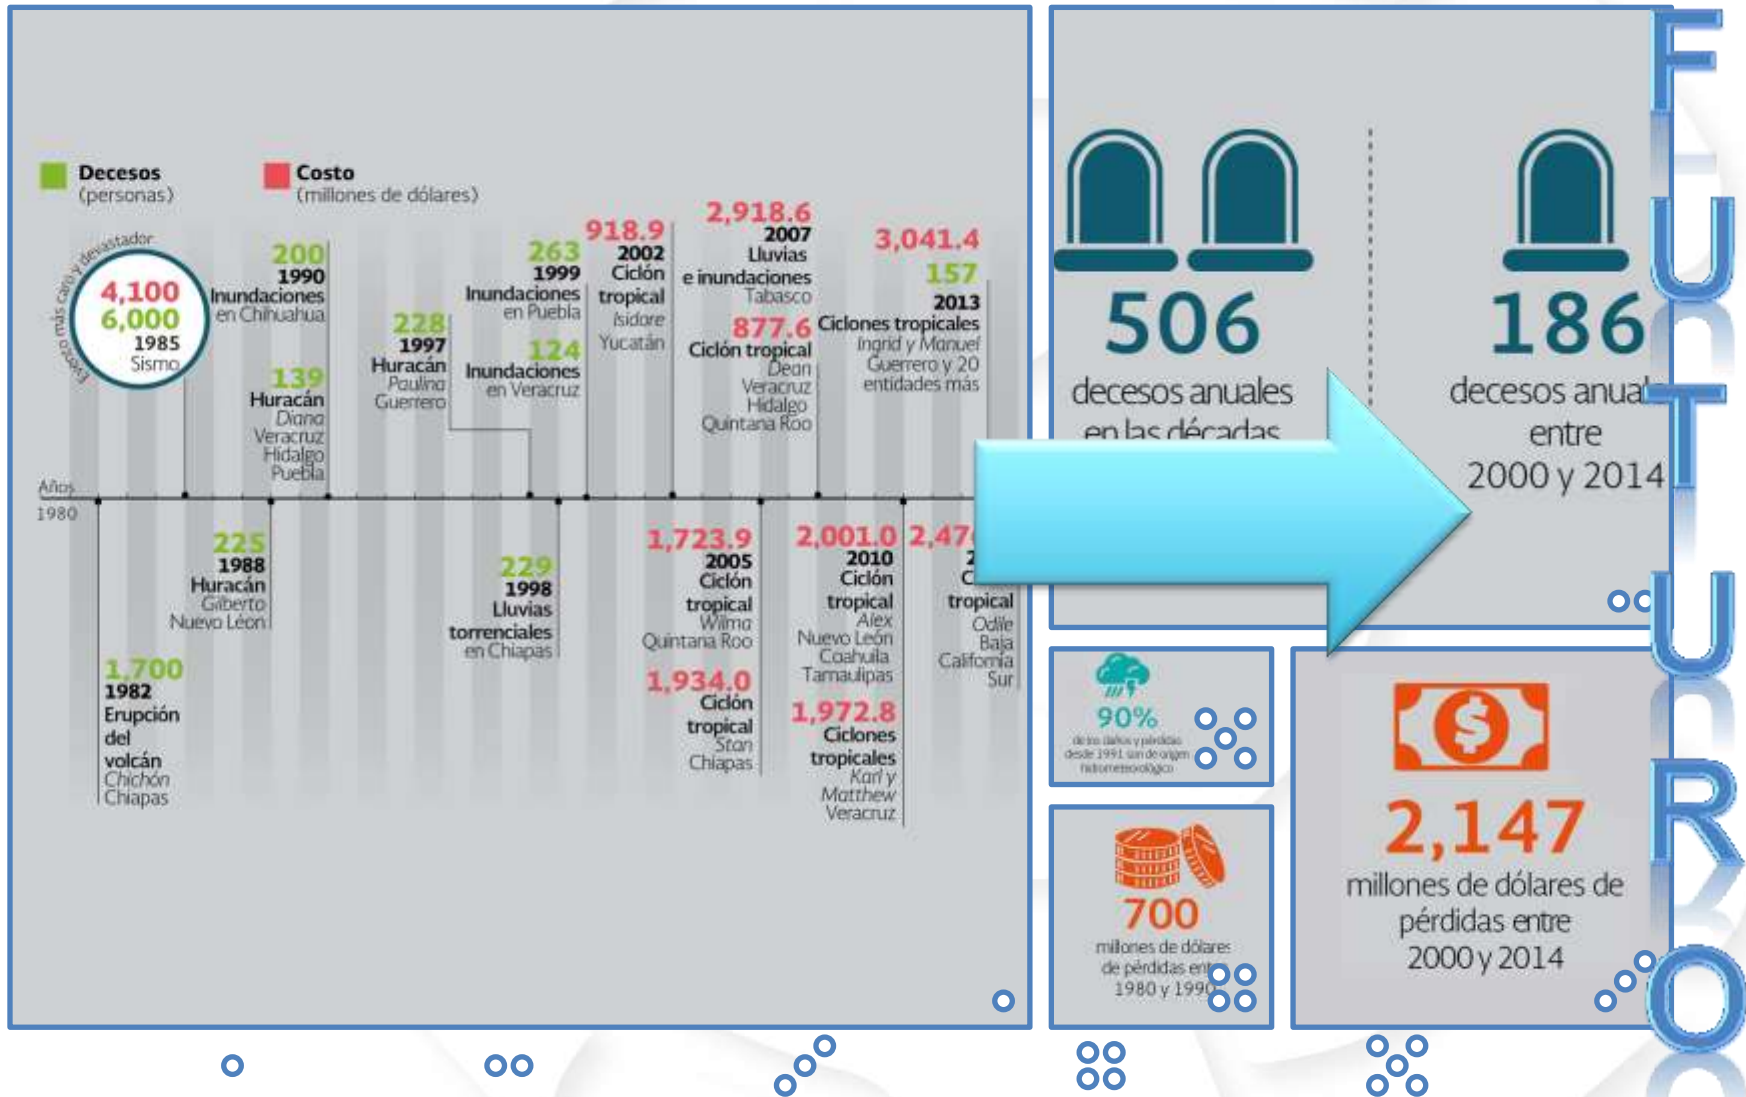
Decesos (personas)

Costo (millones de dólares)

Evento más caro y devastador

4,100
6,000
1985
Sismo

200
1990
Inundaciones en Chihuahua

139
Huracán
Diana
Veracruz
Hidalgo
Puebla

228
1997
Huracán
Paulina
Guerrero

263
1999
Inundaciones en Puebla

124
Inundaciones en Veracruz

918.9
2002
Ciclón tropical
Isidore
Yucatán

2,918.6
2007
Lluvias e inundaciones
Tabasco

877.6
Ciclón tropical
Dean
Veracruz
Hidalgo
Quintana Roo

3,041.4
157
2013
Ciclones tropicales
Ingrid y Manuel
Guerrero y 20 entidades más

Años
1980

1,700
1982
Erupción del volcán
Chichón
Chiapas

225
1988
Huracán
Gilberto
Nuevo León

229
1998
Lluvias torrenciales en Chiapas

1,723.9
2005
Ciclón tropical
Wilma
Quintana Roo

1,934.0
Ciclón tropical
Stan
Chiapas

2,001.0
2010
Ciclón tropical
Alex
Nuevo León
Coahuila
Tamaulipas

1,972.8
Ciclones tropicales
Karl y Matthew
Veracruz

2,47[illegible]
2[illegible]
C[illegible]
tropical
Odile
Baja California Sur

506
decesos anuales en las décadas

186
decesos anuales entre 2000 y 2014

90%
de los daños y pérdidas desde 1991 son de origen hidrometeorológico

700
millones de dólares de pérdidas entre 1980 y 1990

2,147
millones de dólares de pérdidas entre 2000 y 2014

FUTURO